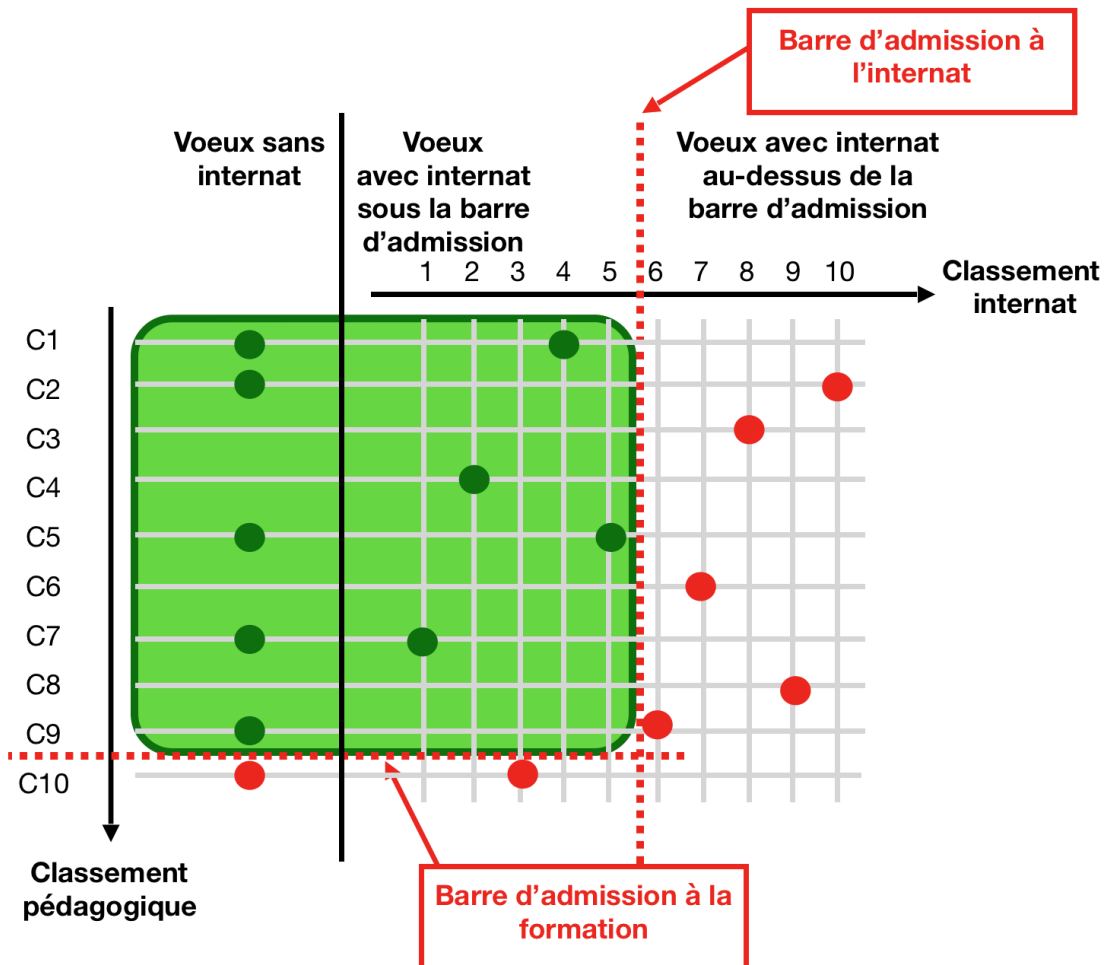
Barre d’admission à l’internat

Voeux sans internat

Voeux avec internat sous la barre d’admission

Voeux avec internat au-dessus de la barre d’admission

1 2 3 4 5 6 7 8 9 10

Classement internat

C1
C2
C3
C4
C5
C6
C7
C8
C9
C10

Classement pédagogique

Barre d’admission à la formation